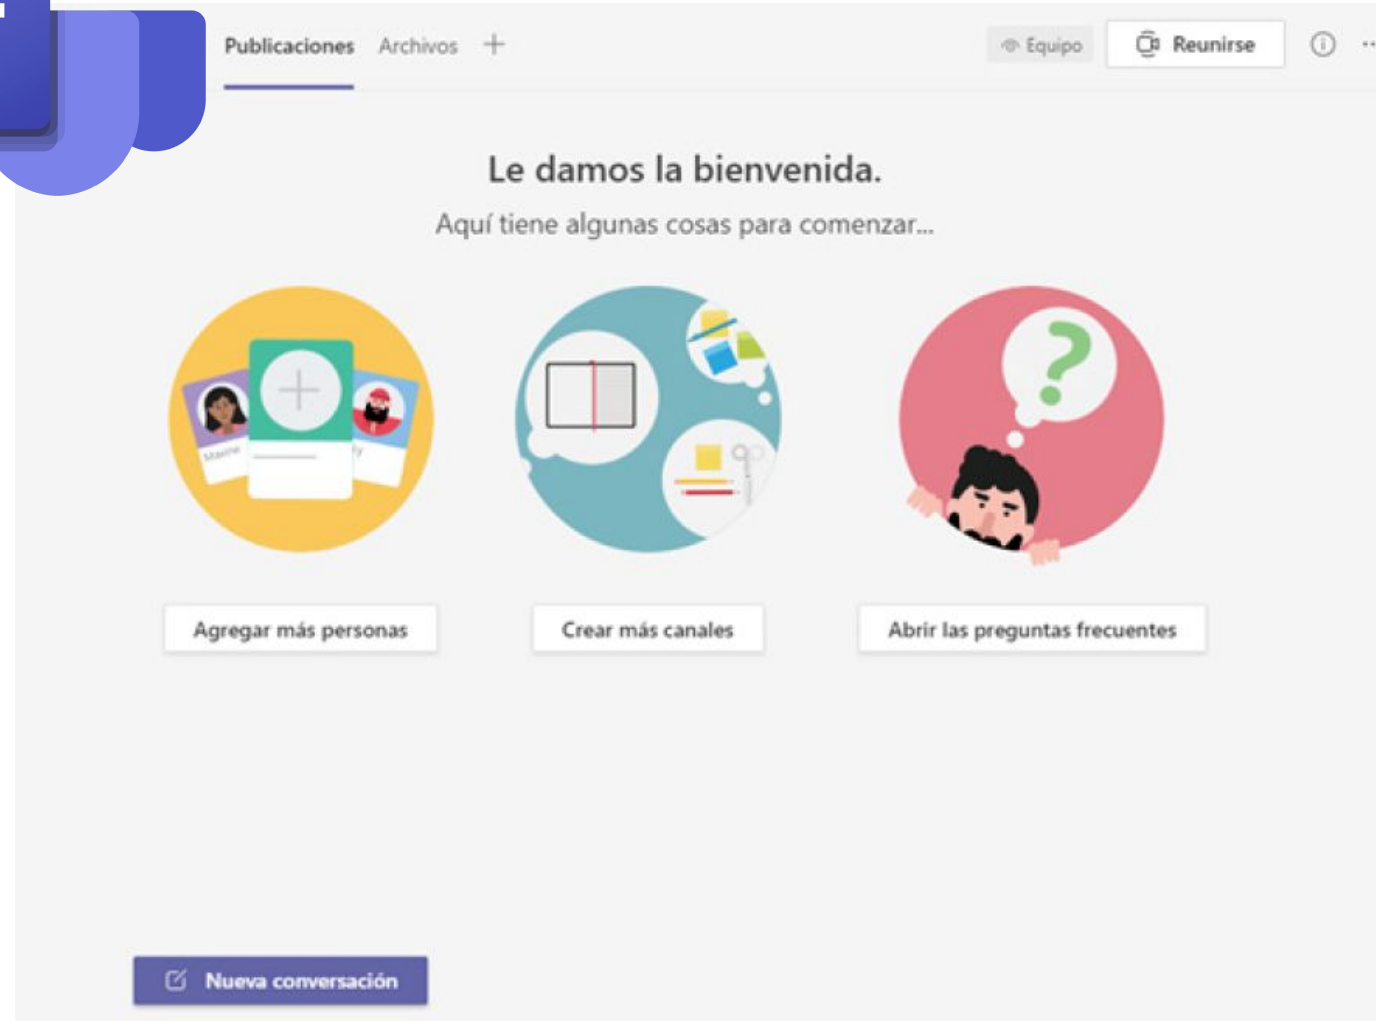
Publicaciones Archivos +

Equipo Reunirse

Le damos la bienvenida.

Aquí tiene algunas cosas para comenzar...

Maxine

Agregar más personas

Crear más canales

Abrir las preguntas frecuentes

Nueva conversación